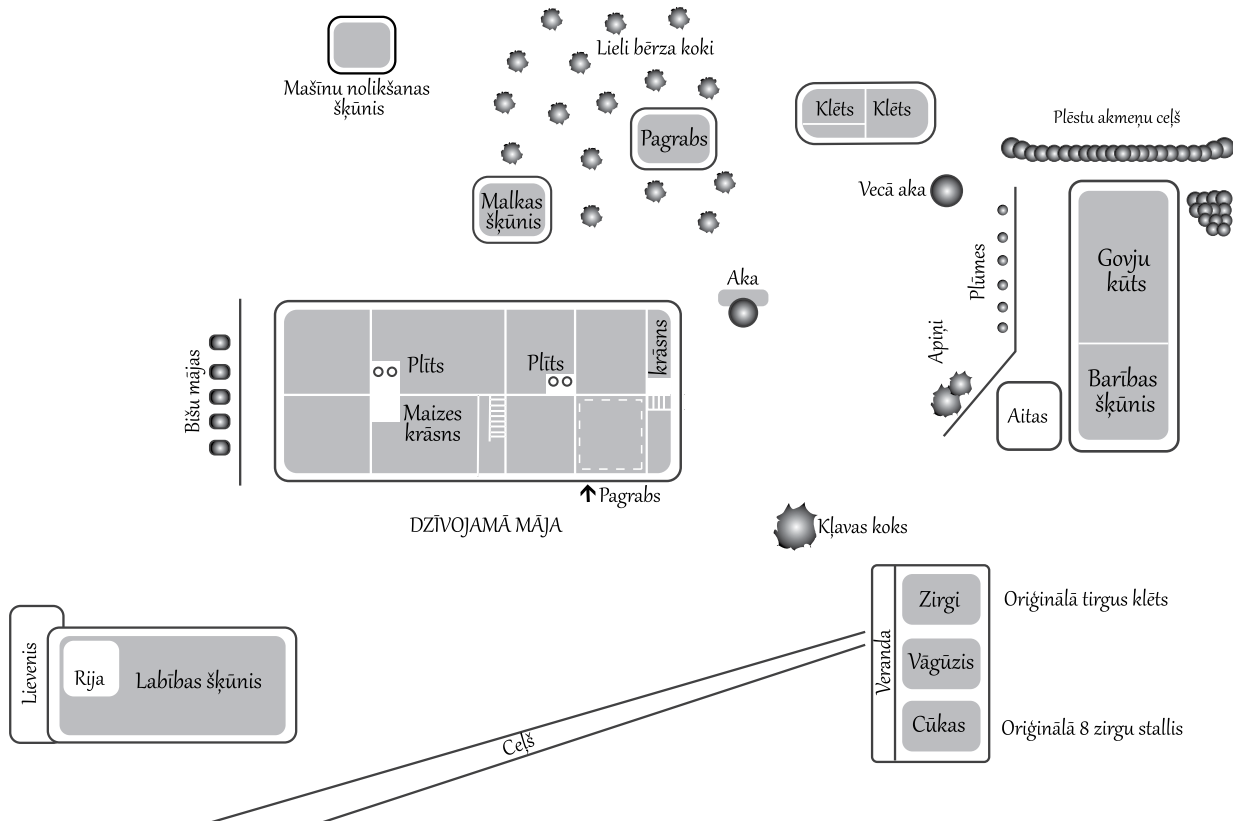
Mašīnu nolikšanas šķūnis

Lieli bērza koki

Pagrabs

Malkas šķūnis

Klēts

Klēts

Plēstu akmeņu ceļš

Vecā aka

Aka

Plūmes

Apiņi

Govju kūts

Barības šķūnis

Aitas

Bišu mājas

Plīts

Plīts

krāsns

Maizes krāsns

Pagrabs

DZĪVOJAMĀ MĀJA

Kļavas koks

Veranda

Zirgi

Vāgūzis

Cūkas

Oriģinālā tirgus klēts

Oriģinālā 8 zirgu stallis

Lievenis

Rija

Labības šķūnis

Ceļš